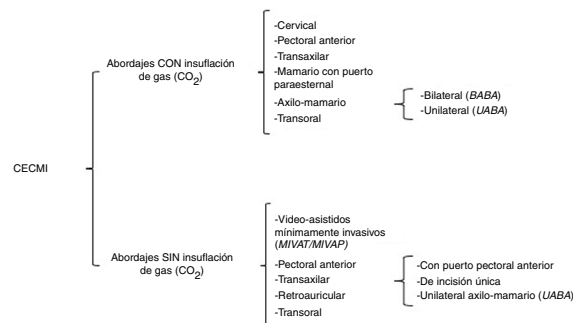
CECMI

Abordajes CON insuflación de gas ($CO_2$)

-Cervical
-Pectoral anterior
-Transaxilar
-Mamario con puerto paraesternal
-Axilo-mamario
-Transoral

-Bilateral (*BABA*)
-Unilateral (*UABA*)

Abordajes SIN insuflación de gas ($CO_2$)

-Video-asistidos mínimamente invasivos (*MIVAT/MIVAP*)
-Pectoral anterior
-Transaxilar
-Retroauricular
-Transoral

-Con puerto pectoral anterior
-De incisión única
-Unilateral axilo-mamario (*UABA*)